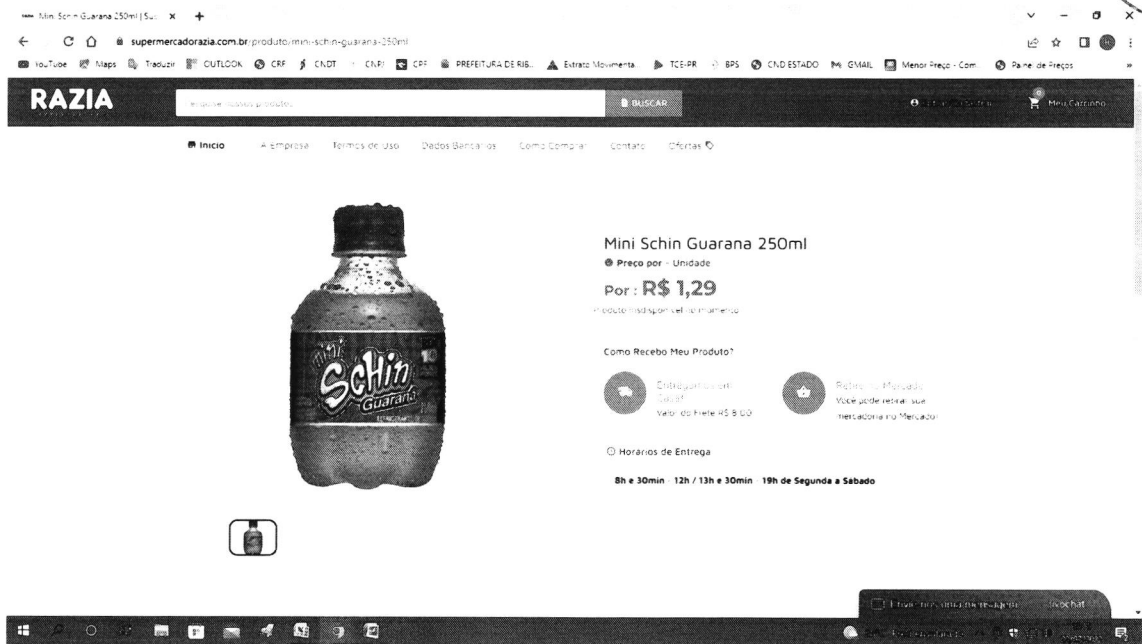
Mini Schin Guarana 250ml | Su ×   +

supermercadorazia.com.br/produto/mini-schin-guarana-250ml

YouTube   Maps   Traduzir   OUTLOOK   CRF   CNDT   CNPJ   CPF   PREFEITURA DE RIB...   Extrato Movimenta...   TCE-PR   BPS   CND ESTADO   GMAIL   Menor Preço - Com...   Painel de Preços

RAZIA

Procurar nossos produtos

BUSCAR

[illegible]

Meu Carrinho

Início   A Empresa   Termos de Uso   Dados Bancários   Como Comprar   Contato   Ofertas

mini Schin Guaraná

Mini Schin Guarana 250ml

Preço por - Unidade

Por : R$ 1,29

Produto indisponível no momento

Como Recebo Meu Produto?

Entregamos em sua Casa!
Valor do Frete R$ 8,00

Retire no Mercado
Você pode retirar sua mercadoria no Mercado!

Horários de Entrega

8h e 30min - 12h / 13h e 30min - 19h de Segunda a Sábado

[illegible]   Vochat